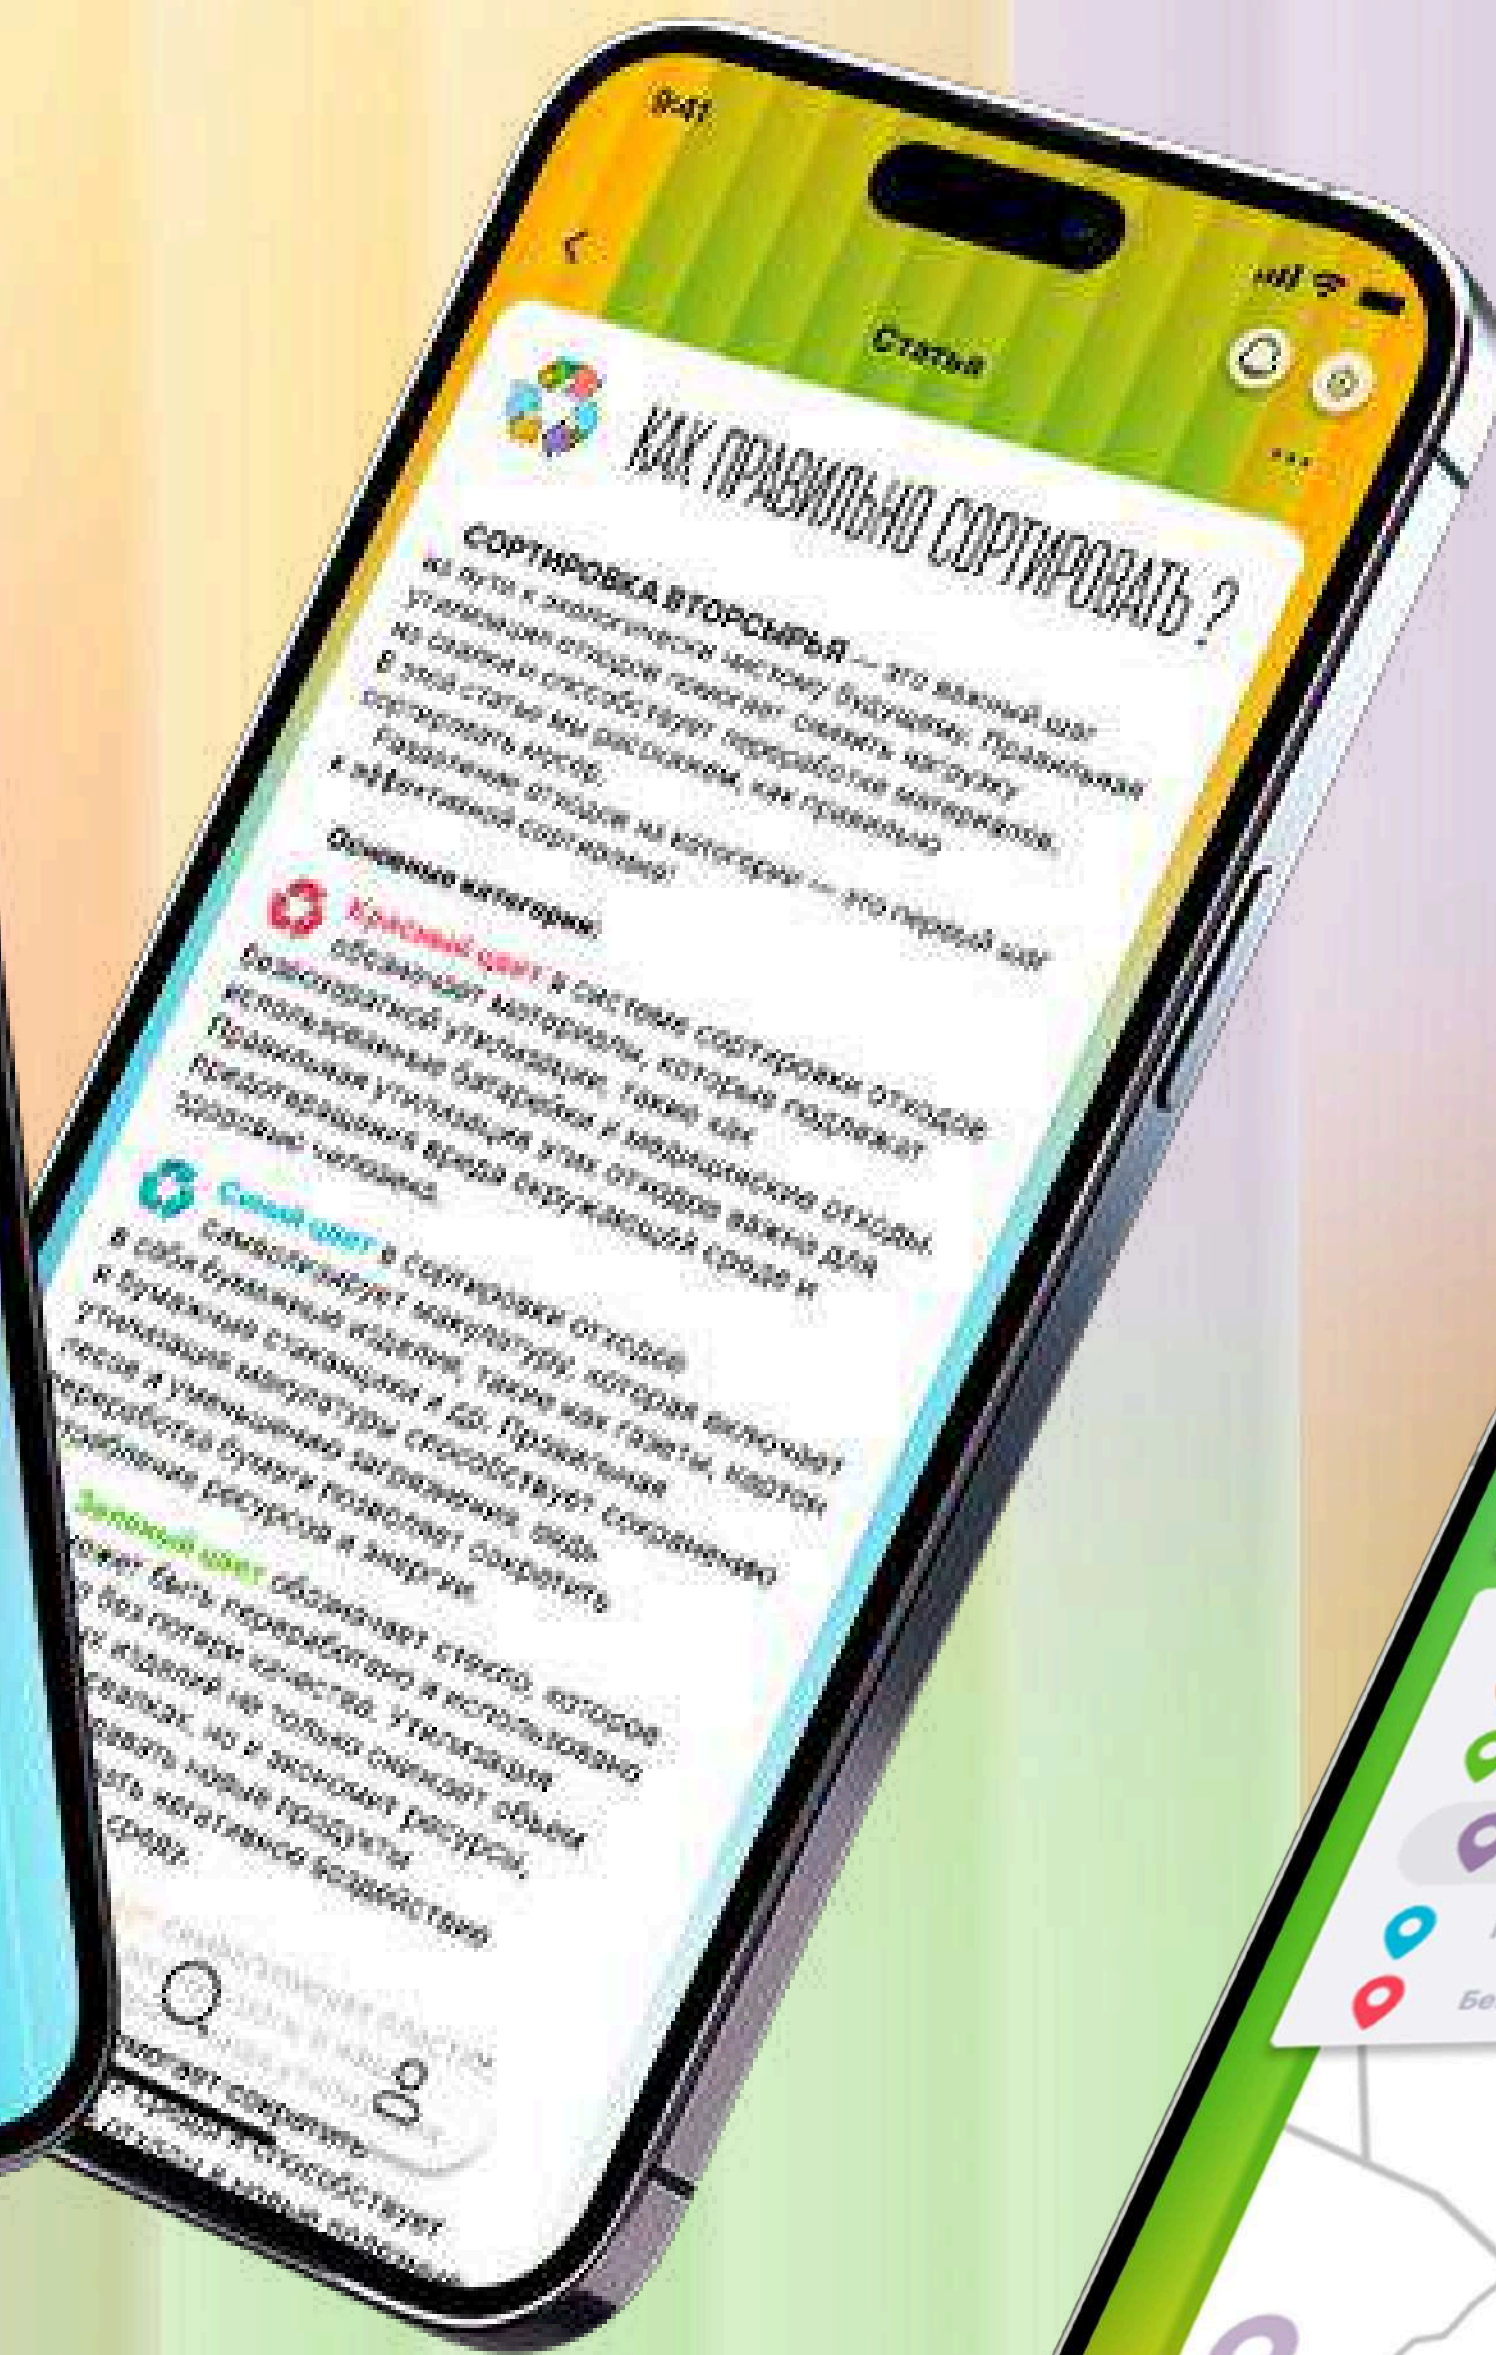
9:41

Статьи

КАК ПРАВИЛЬНО СОРТИРОВАТЬ ?

СОРТИРОВКА ВТОРСЫРЬЯ — это важный шаг на пути к экологически чистому будущему. Правильная утилизация отходов помогает снизить нагрузку на свалки и способствует переработке материалов. В этой статье мы расскажем, как правильно сортировать мусор.
Разделение отходов на категории — это первый шаг к эффективной сортировке!

Основные категории:

Красный цвет в системе сортировки отходов обозначает материалы, которые подлежат безопасной утилизации, такие как использованные батарейки и медицинские отходы. Правильная утилизация этих отходов важна для предотвращения вреда окружающей среде и здоровью человека.

Синий цвет в сортировке отходов символизирует макулатуру, которая включает в себя бумажные изделия, такие как газеты, картон и бумажные стаканчики и др. Правильная утилизация макулатуры способствует сохранению лесов и уменьшению загрязнения, ведь переработка бумаги позволяет сократить потребление ресурсов и энергии.

Зеленый цвет обозначает стекло, которое может быть переработано и использовано без потери качества. Утилизация изделий не только снижает объем свалках, но и экономит ресурсы, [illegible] новые продукты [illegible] негативное воздействие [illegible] среду.

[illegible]

Бе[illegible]